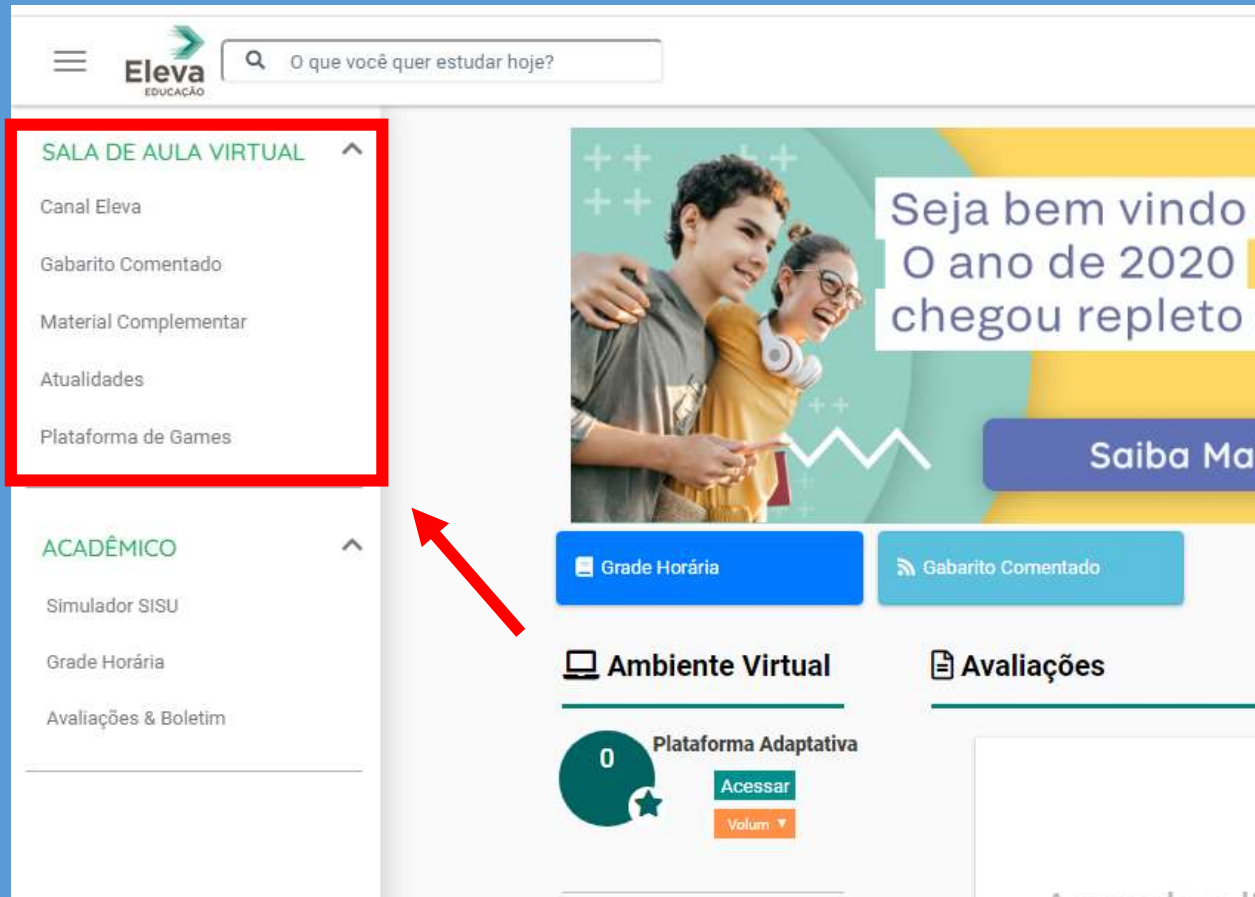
Eleva
EDUCAÇÃO

O que você quer estudar hoje?

SALA DE AULA VIRTUAL

Canal Eleva

Gabarito Comentado

Material Complementar

Atualidades

Plataforma de Games

ACADÊMICO

Simulador SISU

Grade Horária

Avaliações & Boletim

Seja bem vindo
O ano de 2020
chegou repleto

Saiba Ma

Grade Horária

Gabarito Comentado

Ambiente Virtual

Avaliações

0

Plataforma Adaptativa

Acessar

Volum

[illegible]